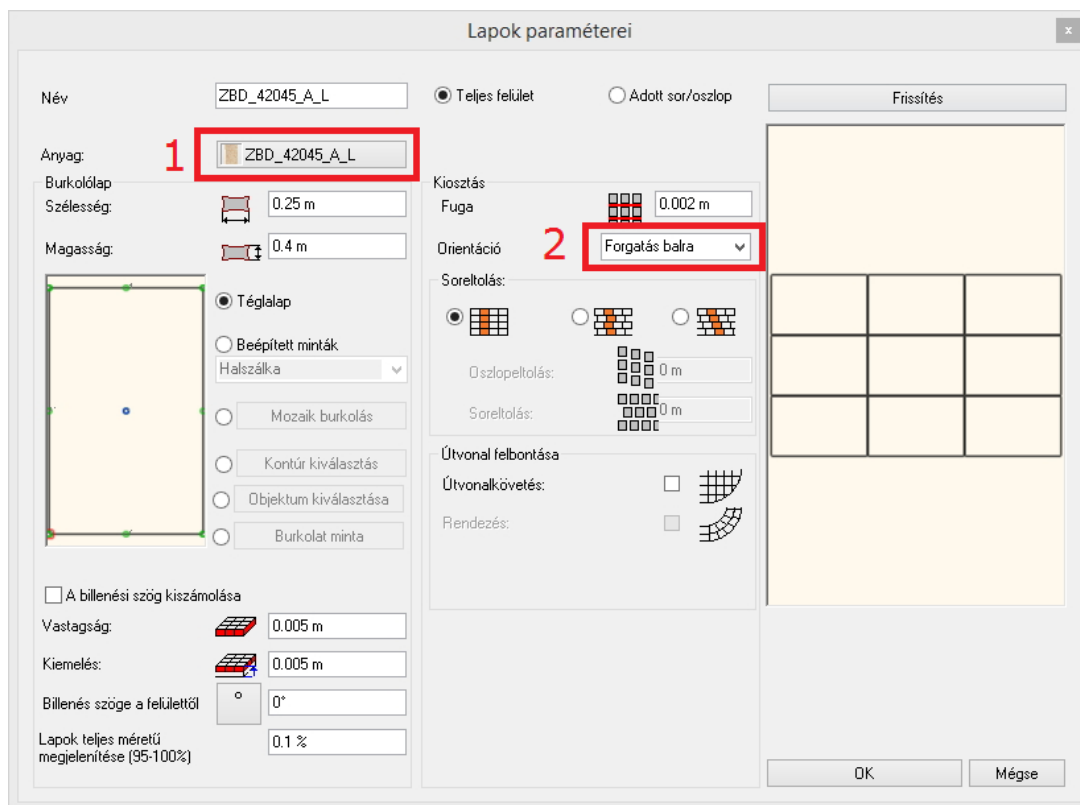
Lapok paraméterei

x

Név
ZBD_42045_A_L
Teljes felület
Adott sor/oszlop
Frissítés

Anyag:
1
ZBD_42045_A_L

Burkolólap
Szélesség:
0.25 m
Magasság:
0.4 m

Téglalap
Beépített minták
Halszálka
Mozaik burkolás
Kontúr kiválasztás
Objektum kiválasztása
Burkolat minta

Kiosztás
Fuga
0.002 m
Orientáció
2
Forgatás balra

Soreltolás:
Oszlopeltolás:
0 m
Soreltolás:
0 m

Útvonal felbontása
Útvonalkövetés:
Rendezés:

A billenési szög kiszámolása
Vastagság:
0.005 m
Kiemelés:
0.005 m
Billenés szöge a felülettől
°
0°
Lapok teljes méretű megjelenítése (95-100%)
0.1 %

OK
Mégse